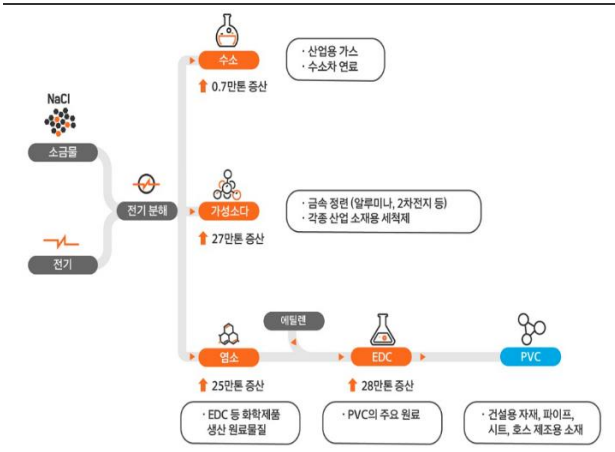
NaCl

소금물

전기

전기 분해

수소

0.7만톤 증산

· 산업용 가스
· 수소차 연료

가성소다

27만톤 증산

· 금속 정련 (알루미나, 2차전지 등)
· 각종 산업 소재용 세척제

염소

25만톤 증산

· EDC 등 화학제품 생산 원료물질

에틸렌

EDC

28만톤 증산

· PVC의 주요 원료

PVC

· 건설용 자재, 파이프, 시트, 호스 제조용 소재